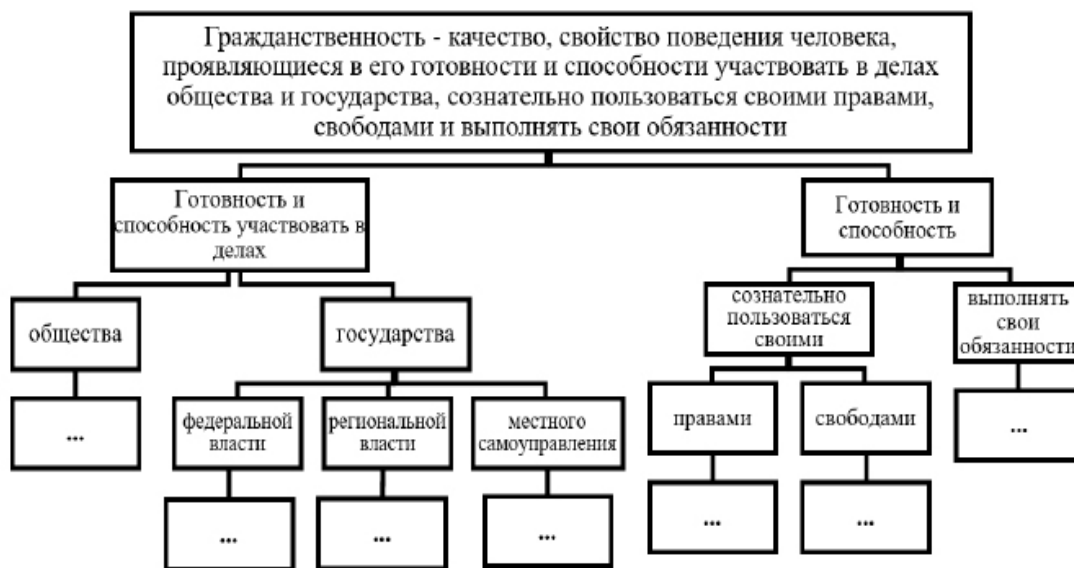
Гражданственность - качество, свойство поведения человека, проявляющиеся в его готовности и способности участвовать в делах общества и государства, сознательно пользоваться своими правами, свободами и выполнять свои обязанности

Готовность и способность участвовать в делах

Готовность и способность

общества

государства

сознательно пользоваться своими

выполнять свои обязанности

...

федеральной власти

региональной власти

местного самоуправления

правами

свободами

...

...

...

...

...

...

...